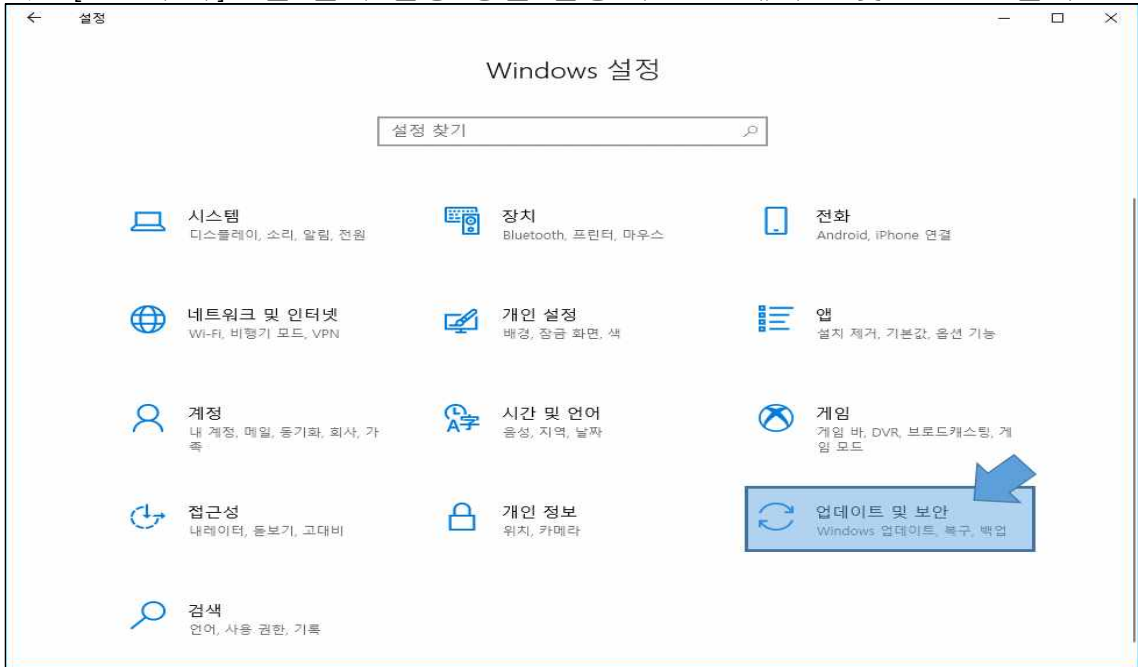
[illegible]

← 설정

Windows 설정

설정 찾기

시스템
디스플레이, 소리, 알림, 전원

장치
Bluetooth, 프린터, 마우스

전화
Android, iPhone 연결

네트워크 및 인터넷
Wi-Fi, 비행기 모드, VPN

개인 설정
배경, 잠금 화면, 색

앱
설치 제거, 기본값, 옵션 기능

계정
내 계정, 메일, 동기화, 회사, 가족

시간 및 언어
음성, 지역, 날짜

게임
게임 바, DVR, 브로드캐스팅, 게임 모드

접근성
내레이터, 돋보기, 고대비

개인 정보
위치, 카메라

업데이트 및 보안
Windows 업데이트, 복구, 백업

검색
언어, 사용 권한, 기록